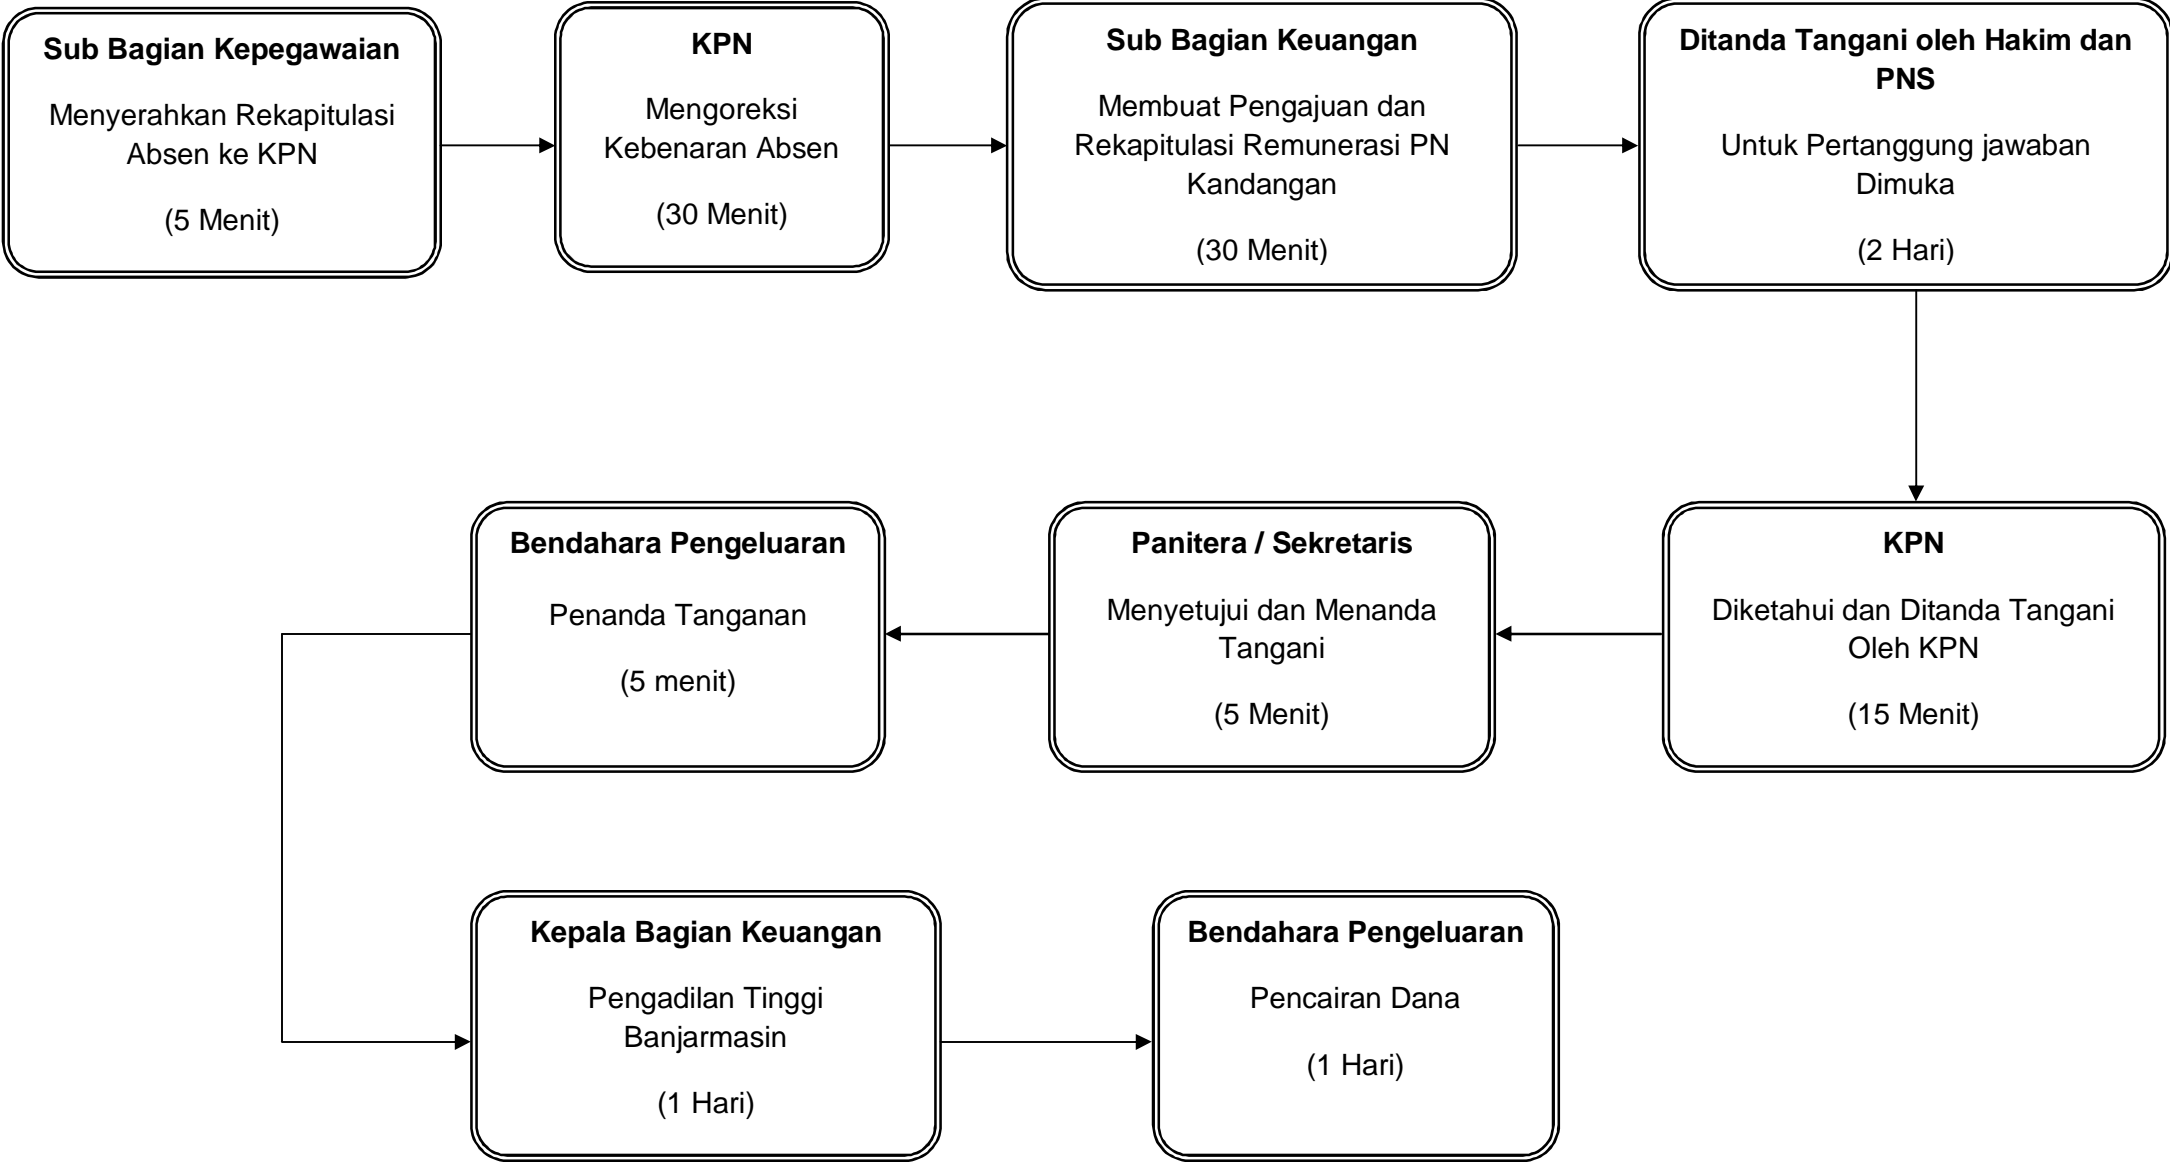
Sub Bagian Kepegawaian

Menyerahkan Rekapitulasi Absen ke KPN

(5 Menit)

KPN

Mengoreksi Kebenaran Absen

(30 Menit)

Sub Bagian Keuangan

Membuat Pengajuan dan Rekapitulasi Remunerasi PN Kandangan

(30 Menit)

Ditanda Tangani oleh Hakim dan PNS

Untuk Pertanggung jawaban Dimuka

(2 Hari)

KPN

Diketahui dan Ditanda Tangani Oleh KPN

(15 Menit)

Panitera / Sekretaris

Menyetujui dan Menanda Tangani

(5 Menit)

Bendahara Pengeluaran

Penanda Tanganan

(5 menit)

Kepala Bagian Keuangan

Pengadilan Tinggi Banjarmasin

(1 Hari)

Bendahara Pengeluaran

Pencairan Dana

(1 Hari)